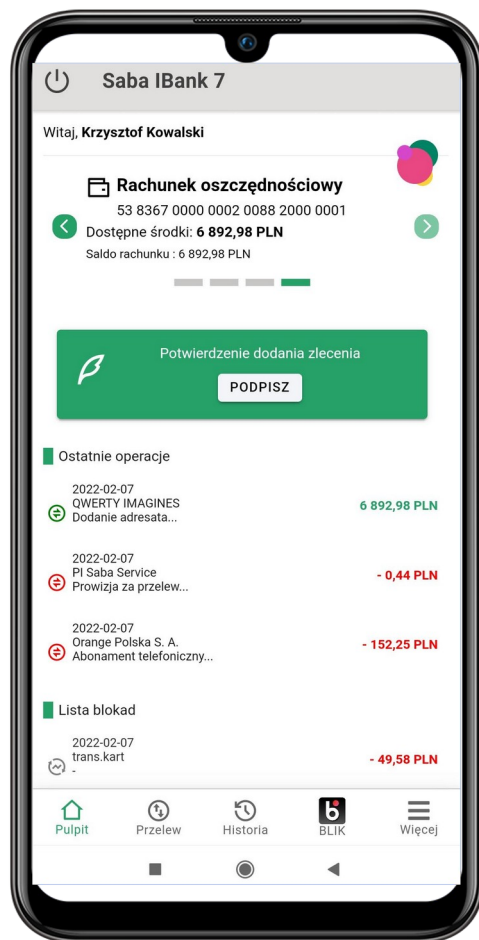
Saba IBank 7

Witaj, **Krzysztof Kowalski**

Rachunek oszczędnościowy
53 8367 0000 0002 0088 2000 0001
Dostępne środki: **6 892,98 PLN**
Saldo rachunku : 6 892,98 PLN

Potwierdzenie dodania zlecenia
PODPISZ

Ostatnie operacje

2022-02-07
QWERTY IMAGINES
Dodanie adresata...
6 892,98 PLN

2022-02-07
PI Saba Service
Prowizja za przelew...
- 0,44 PLN

2022-02-07
Orange Polska S. A.
Abonament telefoniczny...
- 152,25 PLN

Lista blokad

2022-02-07
trans.kart
-
- 49,58 PLN

Pulpit
Przelew
Historia
BLIK
Więcej